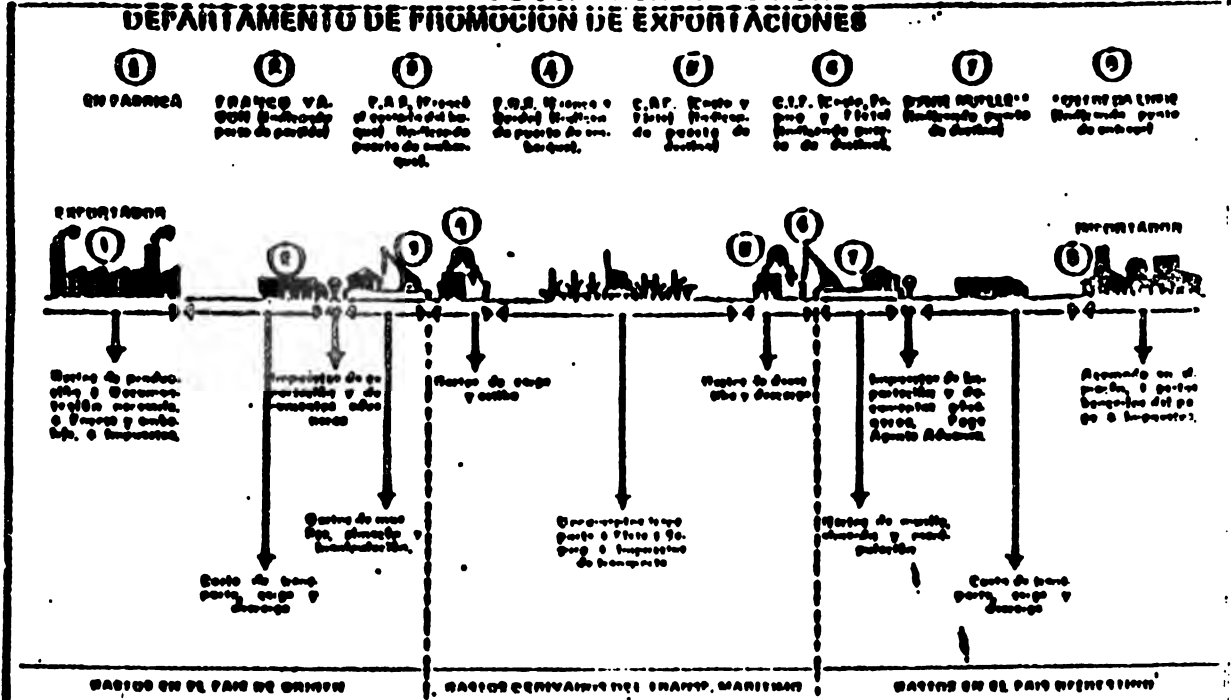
DEPARTAMENTO DE PROMOCION DE EXPORTACIONES

1
EN FABRICA

2
FRANCO VAGON (Indicando punto de partida)

3
F.A.S. (Franco al costado del buque) (Indicando puerto de embarque).

4
F.O.B. (Franco a Bordo) (Indicando puerto de embarque).

5
C.A.F. (Costo y Flete) (Indicando puerto de destino)

6
C.I.F. (Costo, Seguro y Flete) (Indicando puerto de destino).

7
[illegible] (Indicando punto de destino)

8
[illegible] (Indicando punto de entrega)

EXPORTADOR

IMPORTADOR

Gastos de producción, documentación, envases y embalaje, impuestos.

Impuestos de exportación y de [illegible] aduaneros

Gastos de carga y estiba

Gastos de descarga y desembarque

Impuestos de importación y derechos aduaneros. Pago Agente Aduanal.

Recargos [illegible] pago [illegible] impuestos.

Gastos de manejo, almacenaje y manipulación.

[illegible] transporte, flete, seguro e impuestos de transporte

Gastos de manejo, almacenaje y manipulación

Costo de transporte, carga y descarga

Costo de transporte, carga y descarga

GASTOS EN EL PAIS DE ORIGEN

GASTOS DERIVADOS DEL TRANSP. MARITIMO

GASTOS EN EL PAIS DE DESTINO